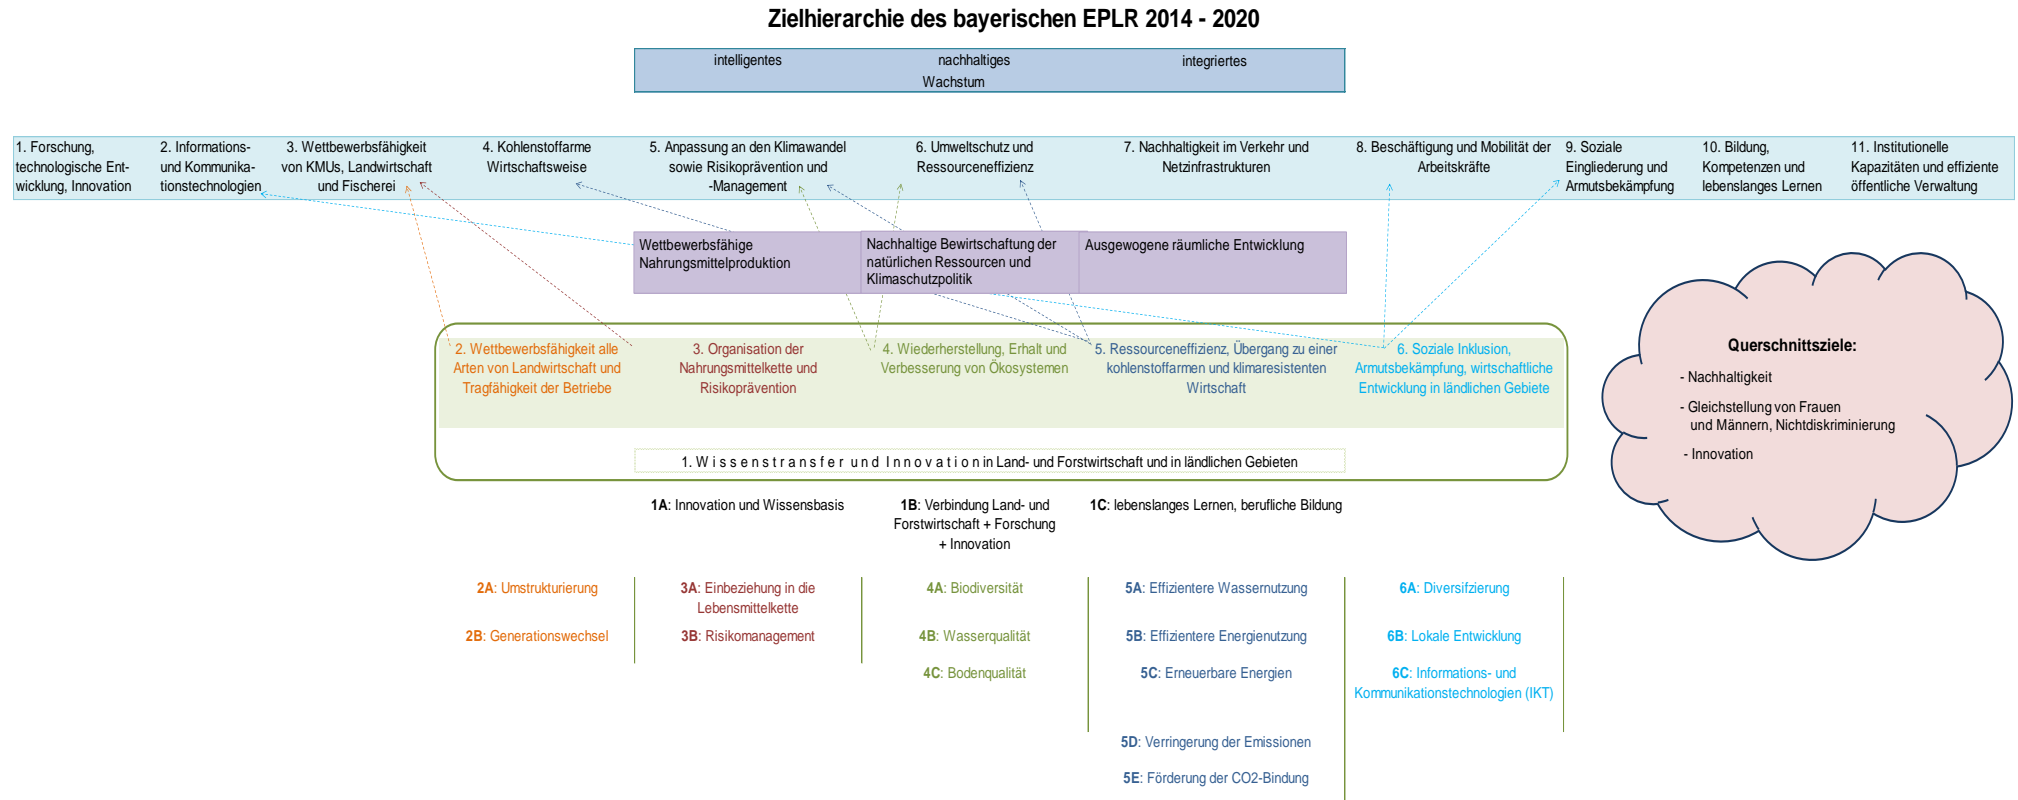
Zielhierarchie des bayerischen EPLR 2014 - 2020

intelligentes nachhaltiges integriertes
Wachstum

1. Forschung, technologische Entwicklung, Innovation

2. Informations- und Kommunikationstechnologien

3. Wettbewerbsfähigkeit von KMUs, Landwirtschaft und Fischerei

4. Kohlenstoffarme Wirtschaftsweise

5. Anpassung an den Klimawandel sowie Risikoprävention und -Management

6. Umweltschutz und Ressourceneffizienz

7. Nachhaltigkeit im Verkehr und Netzinfrastrukturen

8. Beschäftigung und Mobilität der Arbeitskräfte

9. Soziale Eingliederung und Armutsbekämpfung

10. Bildung, Kompetenzen und lebenslanges Lernen

11. Institutionelle Kapazitäten und effiziente öffentliche Verwaltung

Wettbewerbsfähige Nahrungsmittelproduktion

Nachhaltige Bewirtschaftung der natürlichen Ressourcen und Klimaschutzpolitik

Ausgewogene räumliche Entwicklung

Querschnittsziele:
- Nachhaltigkeit
- Gleichstellung von Frauen und Männern, Nichtdiskriminierung
- Innovation

2. Wettbewerbsfähigkeit alle Arten von Landwirtschaft und Tragfähigkeit der Betriebe

3. Organisation der Nahrungsmittelkette und Risikoprävention

4. Wiederherstellung, Erhalt und Verbesserung von Ökosystemen

5. Ressourceneffizienz, Übergang zu einer kohlenstoffarmen und klimaresistenten Wirtschaft

6. Soziale Inklusion, Armutsbekämpfung, wirtschaftliche Entwicklung in ländlichen Gebiete

1. Wissenstransfer und Innovation in Land- und Forstwirtschaft und in ländlichen Gebieten

1A: Innovation und Wissensbasis

1B: Verbindung Land- und Forstwirtschaft + Forschung + Innovation

1C: lebenslanges Lernen, berufliche Bildung

2A: Umstrukturierung

2B: Generationswechsel

3A: Einbeziehung in die Lebensmittelkette

3B: Risikomanagement

4A: Biodiversität

4B: Wasserqualität

4C: Bodenqualität

5A: Effizientere Wassernutzung

5B: Effizientere Energienutzung

5C: Erneuerbare Energien

5D: Verringerung der Emissionen

5E: Förderung der CO2-Bindung

6A: Diversifzierung

6B: Lokale Entwicklung

6C: Informations- und Kommunikationstechnologien (IKT)